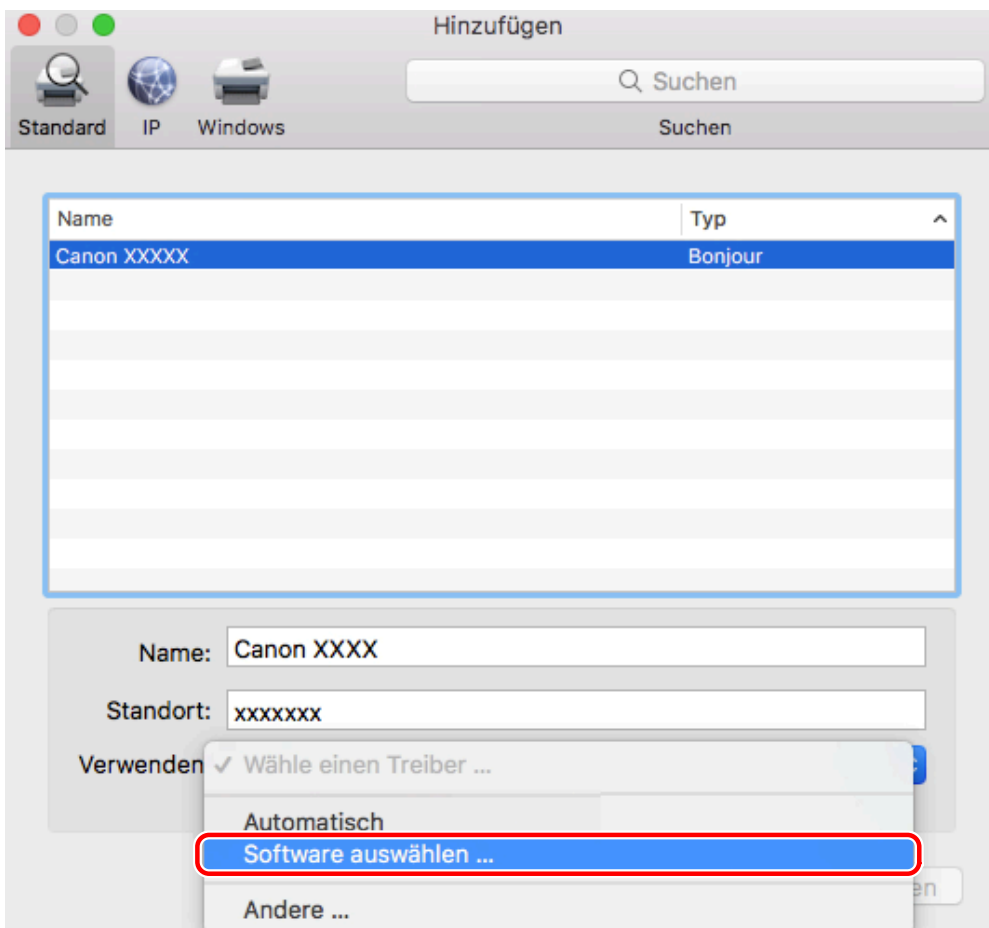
Hinzufügen

Standard IP Windows

Suchen

Suchen

| Name | Typ |
|---|---|
| Canon XXXXX | Bonjour |

Name: Canon XXXX

Standort: xxxxxxx

Verwenden: ✓ Wähle einen Treiber ...

Automatisch

Software auswählen ...

Andere ...

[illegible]en